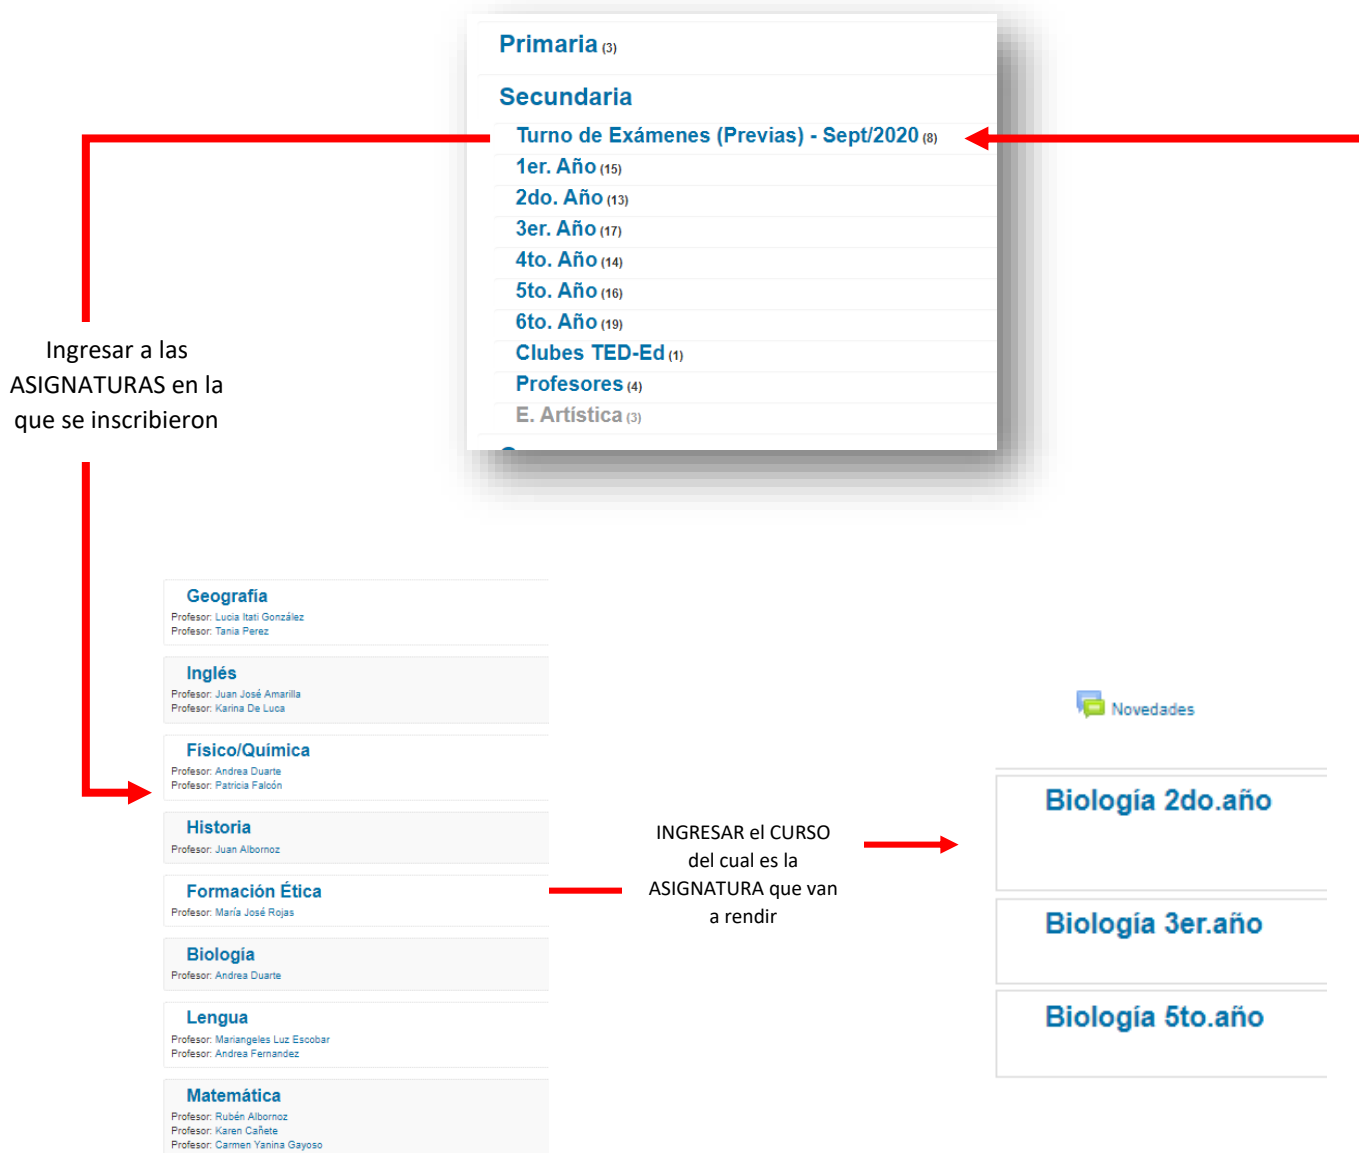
Primaria (3)

Secundaria

Turno de Exámenes (Previas) - Sept/2020 (8)

1er. Año (15)

2do. Año (13)

3er. Año (17)

4to. Año (14)

5to. Año (16)

6to. Año (19)

Clubes TED-Ed (1)

Profesores (4)

E. Artística (3)

Ingresar a las ASIGNATURAS en la que se inscribieron

Geografía
Profesor: Lucia Itati González
Profesor: Tania Perez

Inglés
Profesor: Juan José Amarilla
Profesor: Karina De Luca

Físico/Química
Profesor: Andrea Duarte
Profesor: Patricia Falcón

Historia
Profesor: Juan Albornoz

Formación Ética
Profesor: María José Rojas

Biología
Profesor: Andrea Duarte

Lengua
Profesor: Mariangeles Luz Escobar
Profesor: Andrea Fernandez

Matemática
Profesor: Rubén Albornoz
Profesor: Karen Cañete
Profesor: Carmen Yanina Gayoso

Novedades

INGRESAR el CURSO del cual es la ASIGNATURA que van a rendir

Biología 2do.año

Biología 3er.año

Biología 5to.año